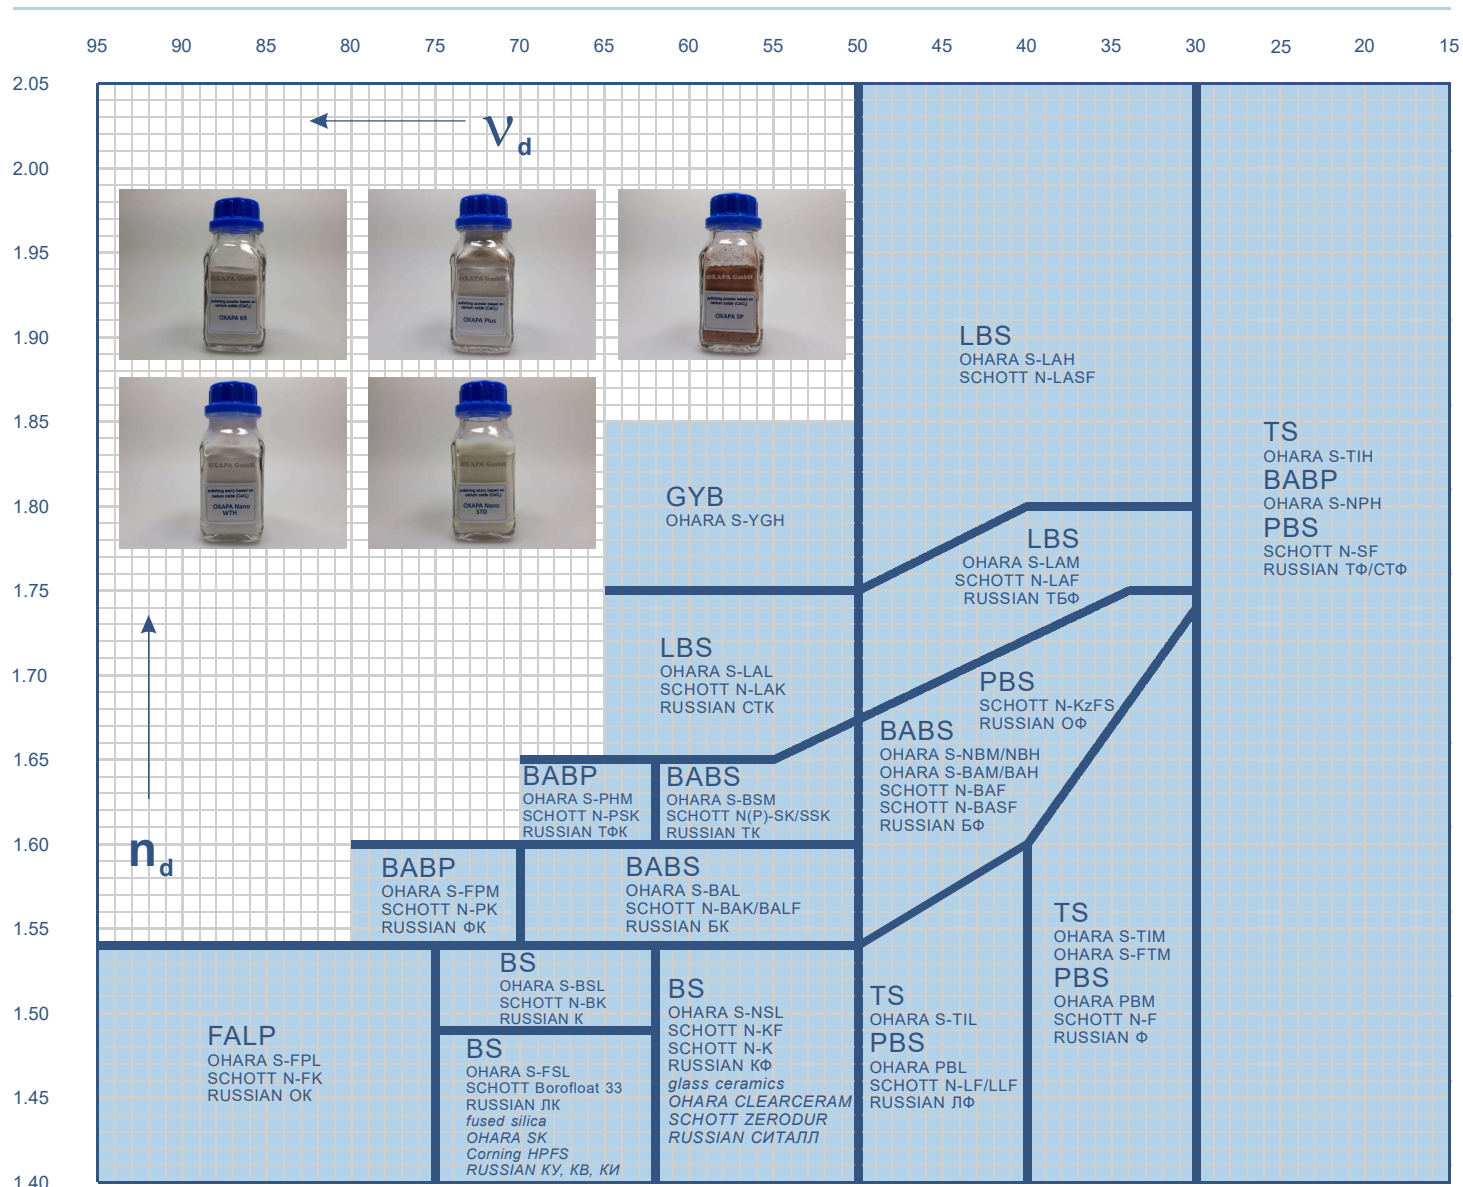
95 90 85 80 75 70 65 60 55 50 45 40 35 30 25 20 15

2.05
2.00
1.95
1.90
1.85
1.80
1.75
1.70
1.65
1.60
1.55
1.50
1.45
1.40

$\nu_d$

$n_d$

OXAPA GmbH
OXAPA 65

OXAPA GmbH
OXAPA Plus

OXAPA GmbH
OXAPA SP

OXAPA GmbH
OXAPA Nano WTH

OXAPA GmbH
OXAPA Nano STD

LBS
OHARA S-LAH
SCHOTT N-LASF

TS
OHARA S-TIH
BABP
OHARA S-NPH
PBS
SCHOTT N-SF
RUSSIAN ТФ/СТФ

GYB
OHARA S-YGH

LBS
OHARA S-LAM
SCHOTT N-LAF
RUSSIAN ТБФ

LBS
OHARA S-LAL
SCHOTT N-LAK
RUSSIAN СТК

PBS
SCHOTT N-KzFS
RUSSIAN ОФ

BABS
OHARA S-NBM/NBH
OHARA S-BAM/BAH
SCHOTT N-BAF
SCHOTT N-BASF
RUSSIAN БФ

BABP
OHARA S-PHM
SCHOTT N-PSK
RUSSIAN ТФК

BABS
OHARA S-BSM
SCHOTT N(P)-SK/SSK
RUSSIAN ТК

BABP
OHARA S-FPM
SCHOTT N-PK
RUSSIAN ФК

BABS
OHARA S-BAL
SCHOTT N-BAK/BALF
RUSSIAN БК

TS
OHARA S-TIM
OHARA S-FTM
PBS
OHARA PBM
SCHOTT N-F
RUSSIAN Ф

BS
OHARA S-BSL
SCHOTT N-BK
RUSSIAN К

BS
OHARA S-NSL
SCHOTT N-KF
SCHOTT N-K
RUSSIAN КФ
glass ceramics
OHARA CLEARCERAM
SCHOTT ZERODUR
RUSSIAN СИТАЛЛ

TS
OHARA S-TIL
PBS
OHARA PBL
SCHOTT N-LF/LLF
RUSSIAN ЛФ

FALP
OHARA S-FPL
SCHOTT N-FK
RUSSIAN ОК

BS
OHARA S-FSL
SCHOTT Borofloat 33
RUSSIAN ЛК
fused silica
OHARA SK
Corning HPFS
RUSSIAN КУ, КВ, КИ